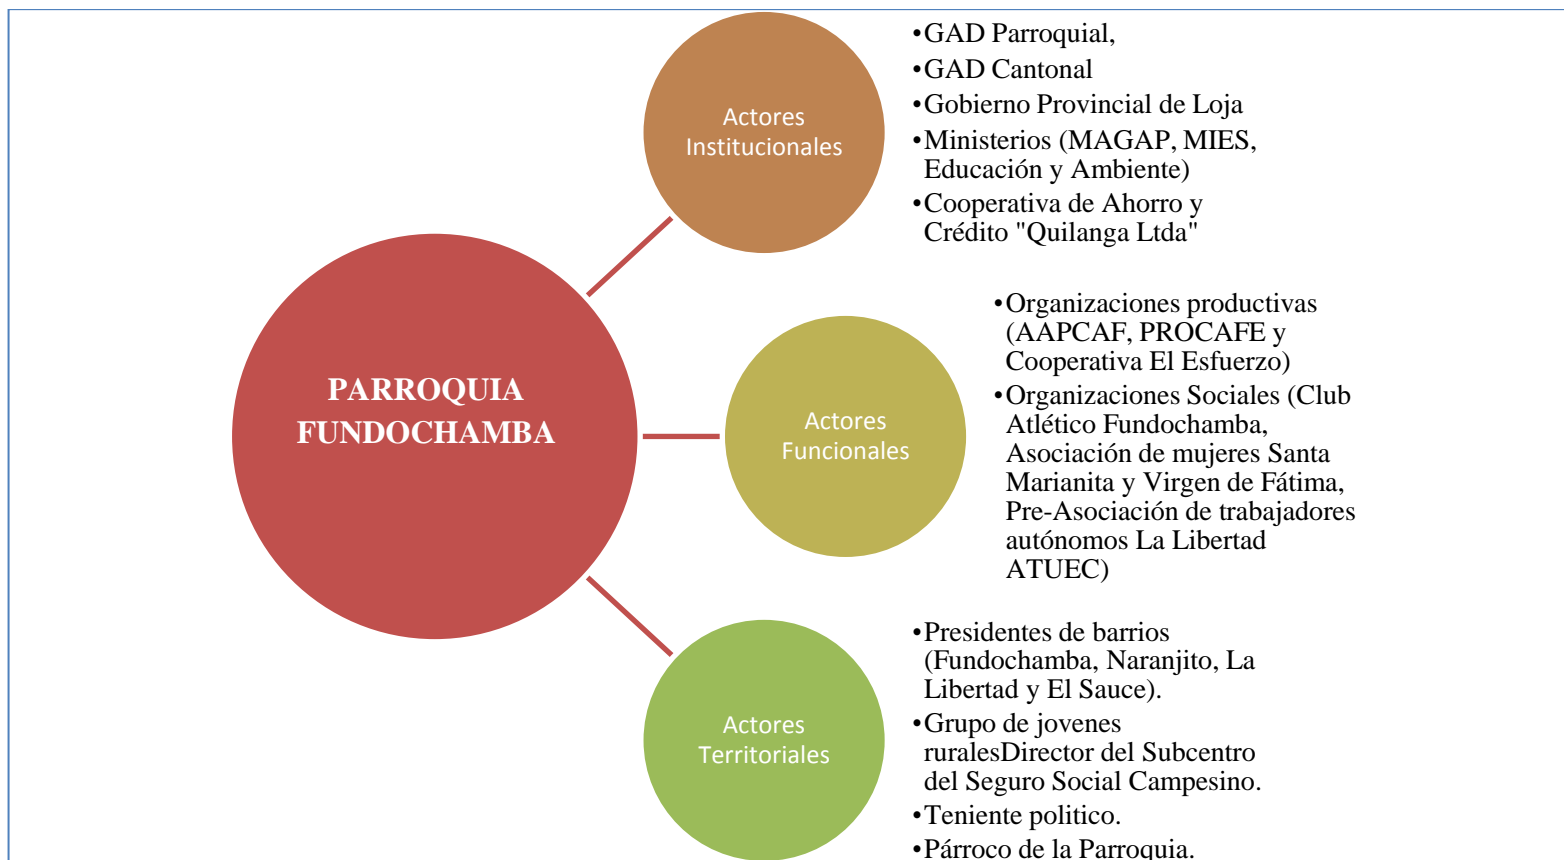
PARROQUIA FUNDOCHAMBA

Actores Institucionales

•GAD Parroquial,
•GAD Cantonal
•Gobierno Provincial de Loja
•Ministerios (MAGAP, MIES, Educación y Ambiente)
•Cooperativa de Ahorro y Crédito "Quilanga Ltda"

Actores Funcionales

•Organizaciones productivas (AAPCAF, PROCAFE y Cooperativa El Esfuerzo)
•Organizaciones Sociales (Club Atlético Fundochamba, Asociación de mujeres Santa Marianita y Virgen de Fátima, Pre-Asociación de trabajadores autónomos La Libertad ATUEC)

Actores Territoriales

•Presidentes de barrios (Fundochamba, Naranjito, La Libertad y El Sauce).
•Grupo de jovenes ruralesDirector del Subcentro del Seguro Social Campesino.
•Teniente politico.
•Párroco de la Parroquia.